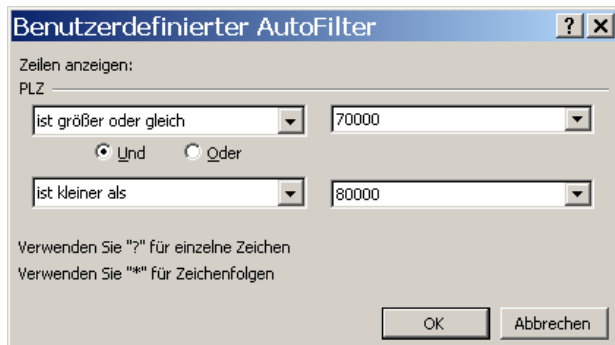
Benutzerdefinierter AutoFilter

?

X

Zeilen anzeigen:

PLZ

ist größer oder gleich

70000

Und

Oder

ist kleiner als

80000

Verwenden Sie "?" für einzelne Zeichen

Verwenden Sie "*" für Zeichenfolgen

OK

Abbrechen